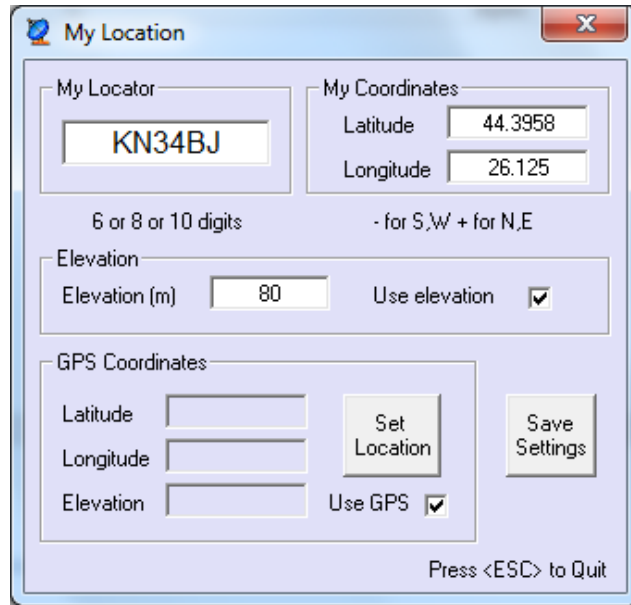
My Location

My Locator

KN34BJ

My Coordinates

Latitude 44.3958

Longitude 26.125

6 or 8 or 10 digits

- for S,W + for N,E

Elevation

Elevation (m) 80

Use elevation

GPS Coordinates

Latitude

Longitude

Elevation

Set Location

Use GPS

Save Settings

Press <ESC> to Quit